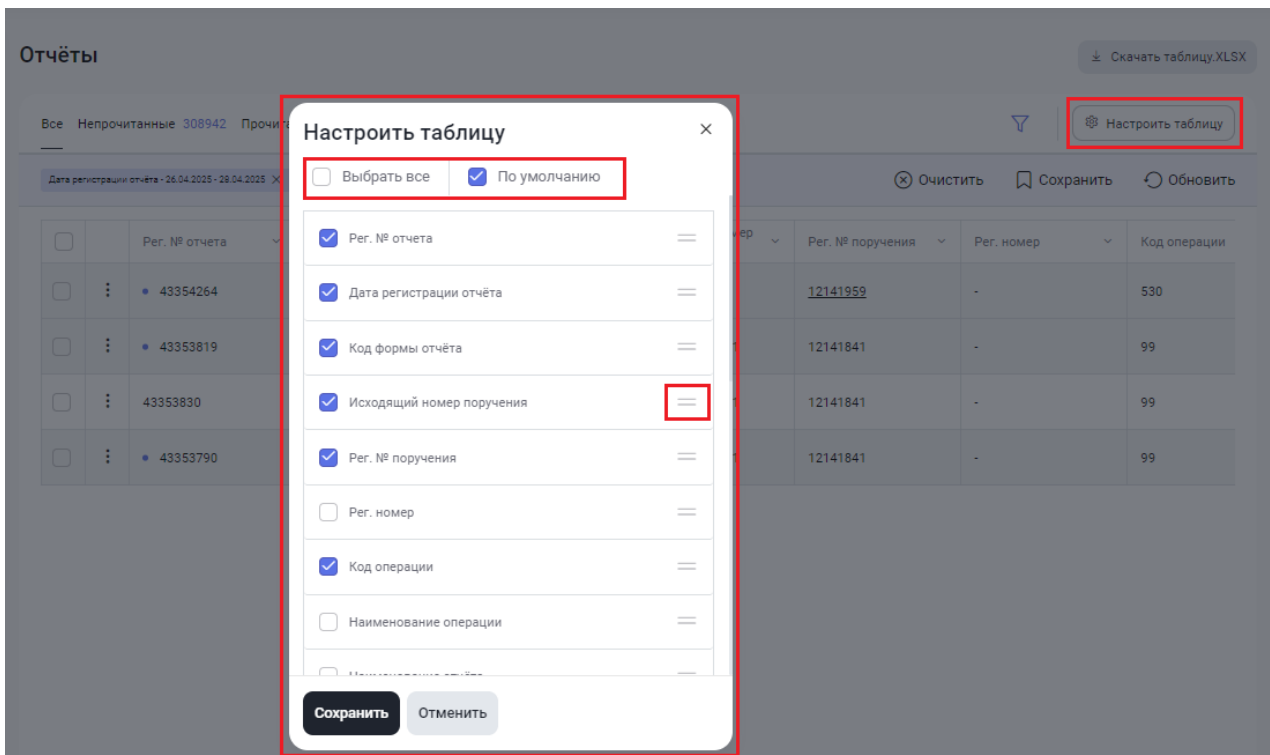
Отчёты

Скачать таблицу.XLSX

Все Непрочитанные 308942 Прочит

Настроить таблицу

Дата регистрации отчёта - 26.04.2025 - 29.04.2025

Очистить Сохранить Обновить

| | | Рег. № отчета | ер | Рег. № поручения | Рег. номер | Код операции |
|---|---|---|---|---|---|---|
| | ⋮ | 43354264 | | 12141959 | - | 530 |
| | ⋮ | 43353819 | 1 | 12141841 | - | 99 |
| | ⋮ | 43353830 | 1 | 12141841 | - | 99 |
| | ⋮ | 43353790 | 1 | 12141841 | - | 99 |

Настроить таблицу

Выбрать все

По умолчанию

Рег. № отчета

Дата регистрации отчёта

Код формы отчёта

Исходящий номер поручения

Рег. № поручения

Рег. номер

Код операции

Наименование операции

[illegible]

Сохранить

Отменить